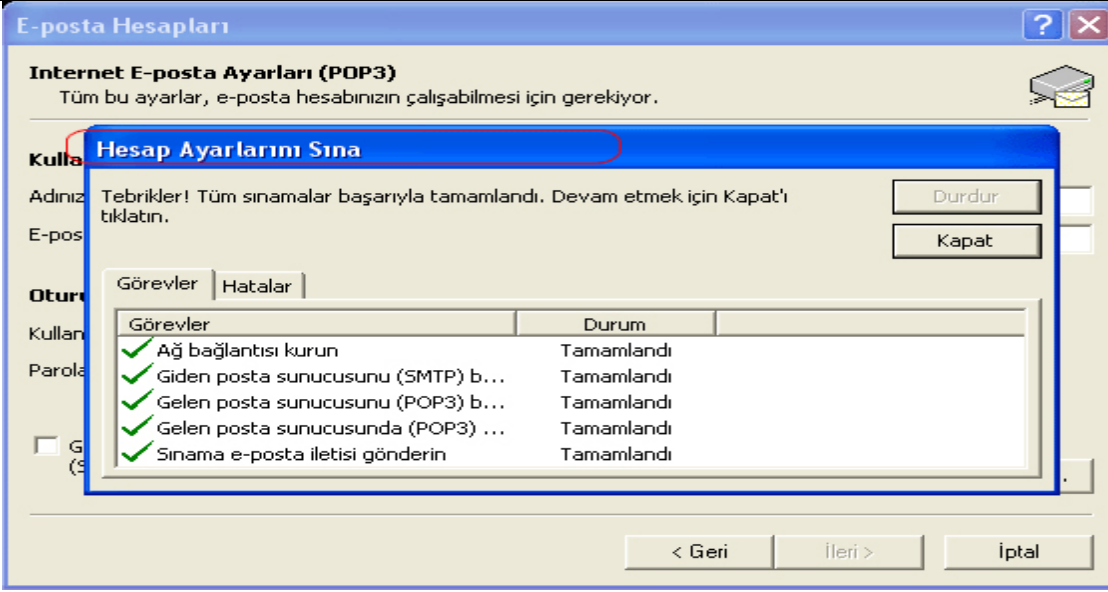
E-posta Hesapları

Internet E-posta Ayarları (POP3)
Tüm bu ayarlar, e-posta hesabınızın çalışabilmesi için gerekiyor.

Kulla
Adınız
E-pos
Oturu
Kullan
Parola
G
(S

Hesap Ayarlarını Sına

Tebrikler! Tüm sınamalar başarıyla tamamlandı. Devam etmek için Kapat'ı tıklatın.

Durdur
Kapat

Görevler | Hatalar

| Görevler | Durum |
|---|---|
| Ağ bağlantısı kurun | Tamamlandı |
| Giden posta sunucusunu (SMTP) b... | Tamamlandı |
| Gelen posta sunucusunu (POP3) b... | Tamamlandı |
| Gelen posta sunucusunda (POP3) ... | Tamamlandı |
| Sınama e-posta iletisi gönderin | Tamamlandı |

< Geri
İleri >
İptal